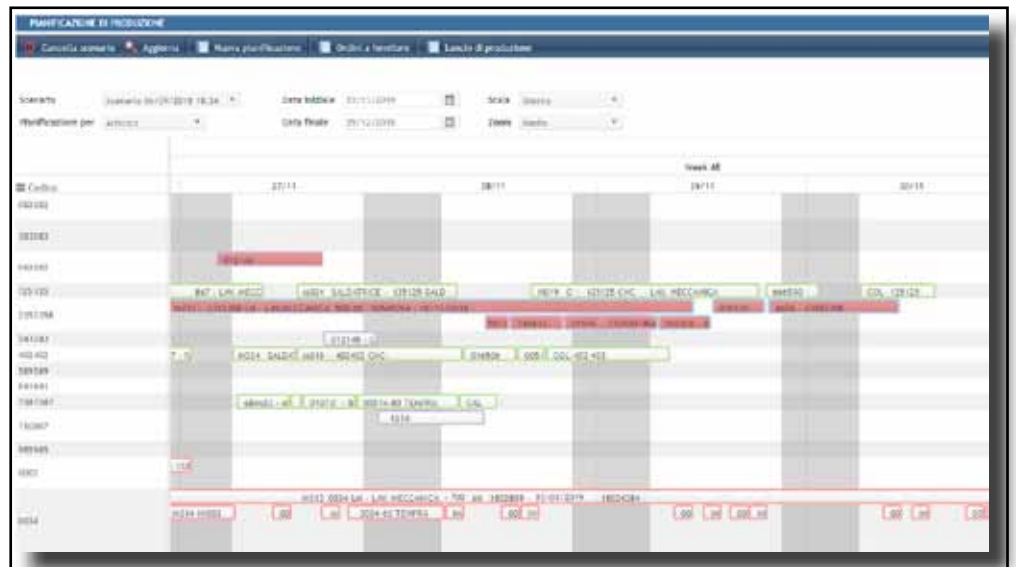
PIANIFICAZIONE DI PRODUZIONE

Cancella scenario Aggiorna Nuova pianificazione Ordini a fornitore Lancio di produzione

Scenario Scenario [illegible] Data iniziale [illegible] Scala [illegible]

Pianificazione per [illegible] Data finale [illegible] Zoom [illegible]

Week 48

Codice 27/11 28/11 29/11 30/11

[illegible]

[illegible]

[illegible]

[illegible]

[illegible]

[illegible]

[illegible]

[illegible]

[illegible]

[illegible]

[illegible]

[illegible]

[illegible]

0034